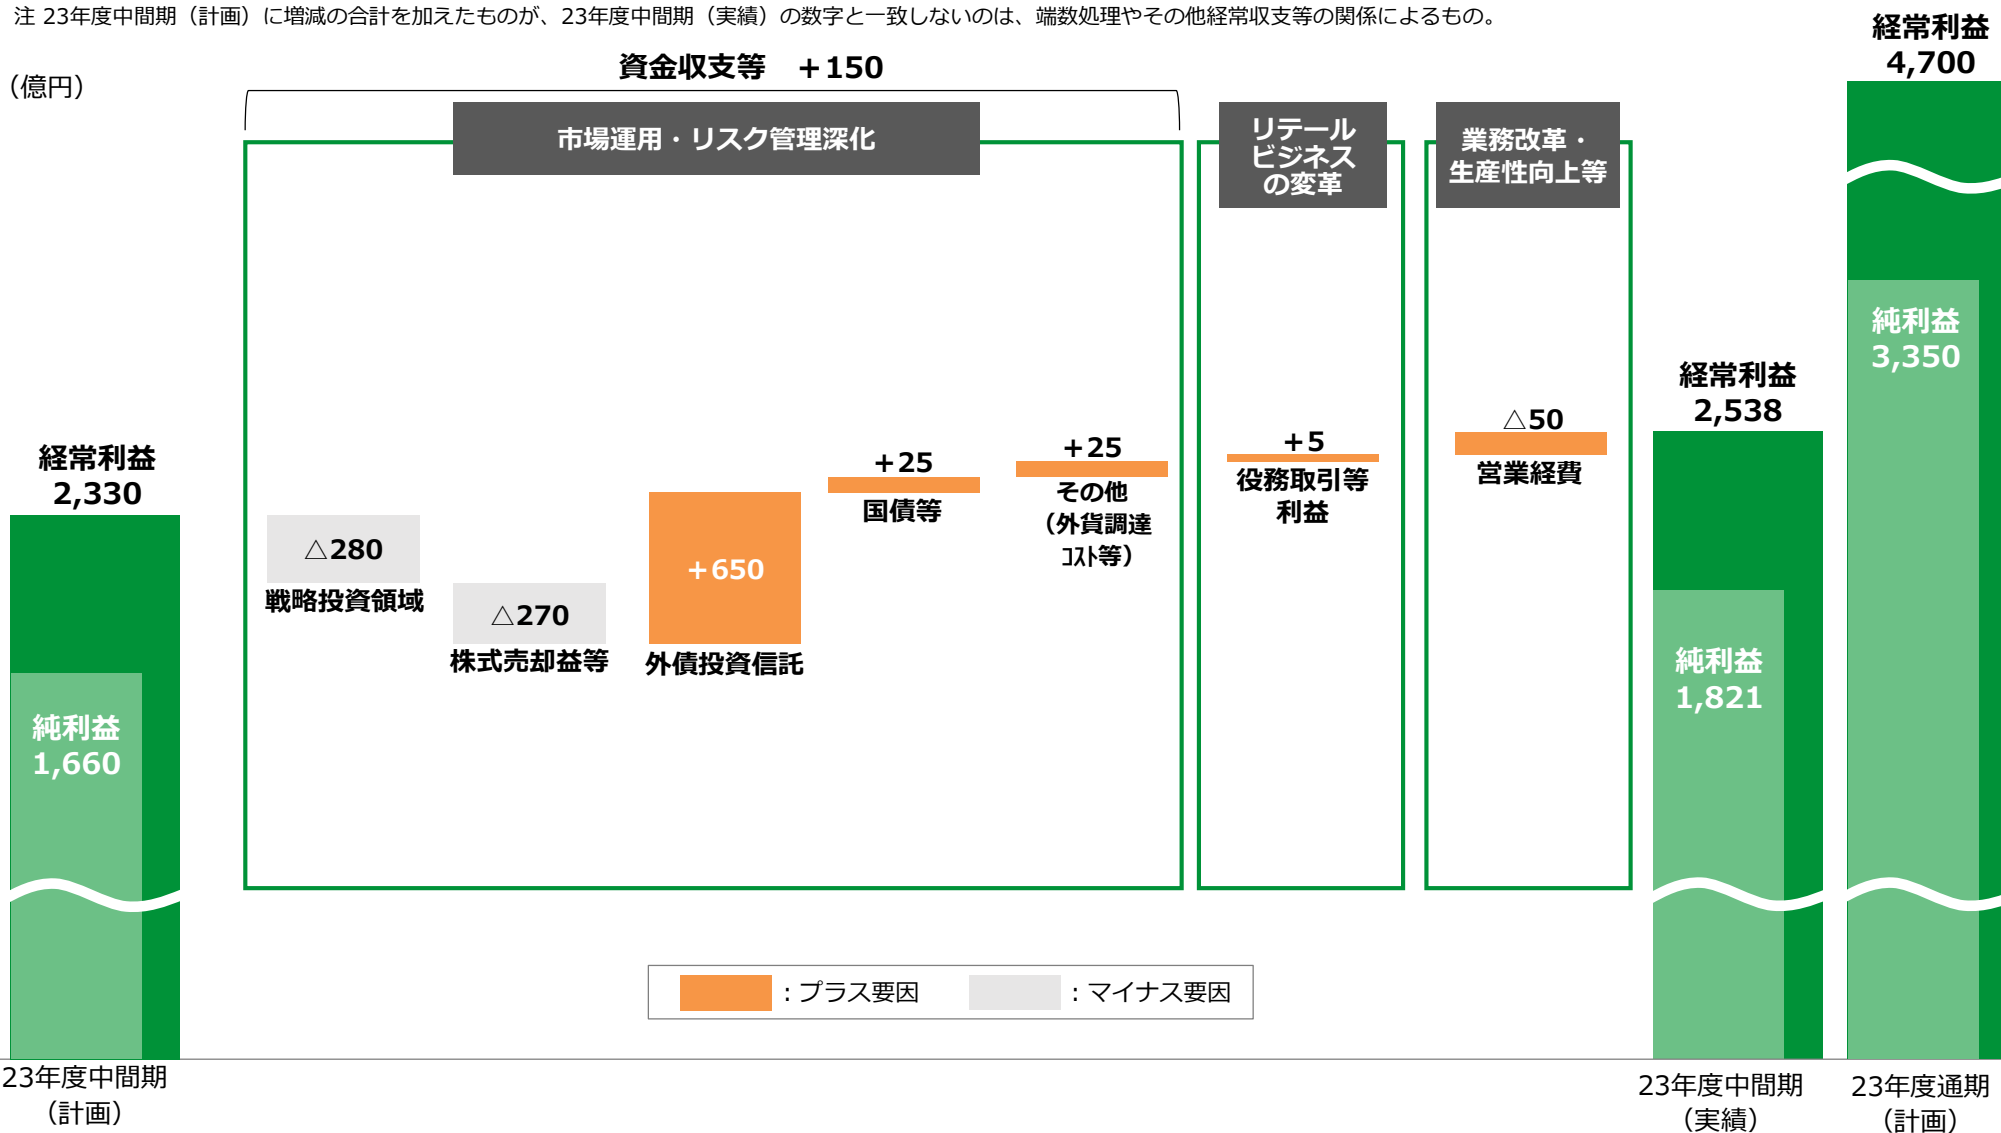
注 23年度中間期（計画）に増減の合計を加えたものが、23年度中間期（実績）の数字と一致しないのは、端数処理やその他経常収支等の関係によるもの。

（億円）

資金収支等　＋150

市場運用・リスク管理深化

リテールビジネスの変革

業務改革・生産性向上等

経常利益 4,700

純利益 3,350

経常利益 2,538

純利益 1,821

経常利益 2,330

純利益 1,660

△280
戦略投資領域

△270
株式売却益等

＋650
外債投資信託

＋25
国債等

＋25
その他（外貨調達コスト等）

＋5
役務取引等利益

△50
営業経費

：プラス要因　：マイナス要因

23年度中間期（計画）

23年度中間期（実績）

23年度通期（計画）